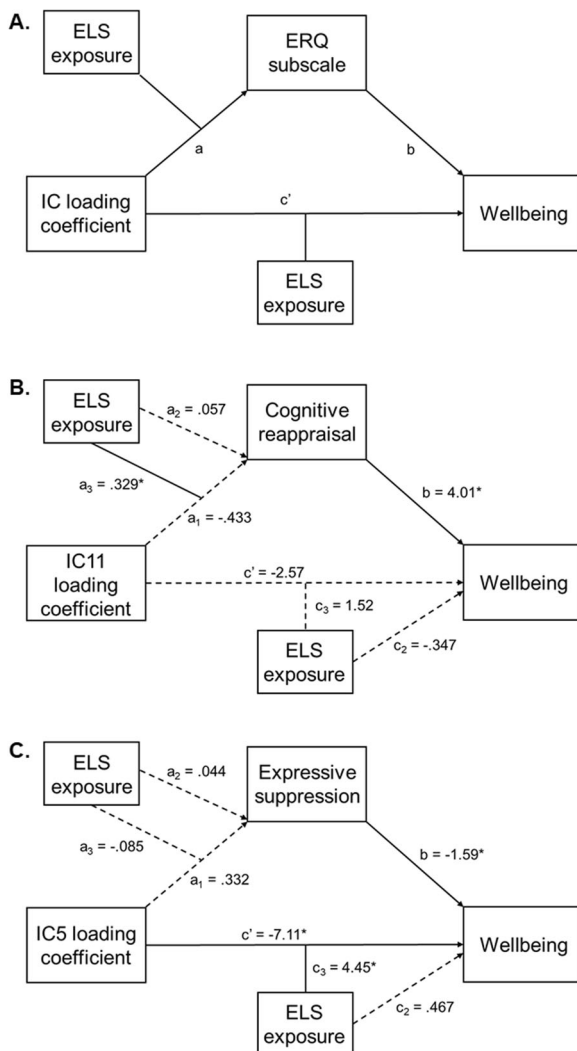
A.

ELS exposure

ERQ subscale

a

b

IC loading coefficient

c'

Wellbeing

ELS exposure

B.

ELS exposure

$a_2$ = .057

Cognitive reappraisal

$a_3$ = .329*

b = 4.01*

$a_1$ = -.433

IC11 loading coefficient

c' = -2.57

Wellbeing

$c_3$ = 1.52

ELS exposure

$c_2$ = -.347

C.

ELS exposure

$a_2$ = .044

Expressive suppression

$a_3$ = -.085

b = -1.59*

$a_1$ = .332

IC5 loading coefficient

c' = -7.11*

Wellbeing

$c_3$ = 4.45*

ELS exposure

$c_2$ = .467